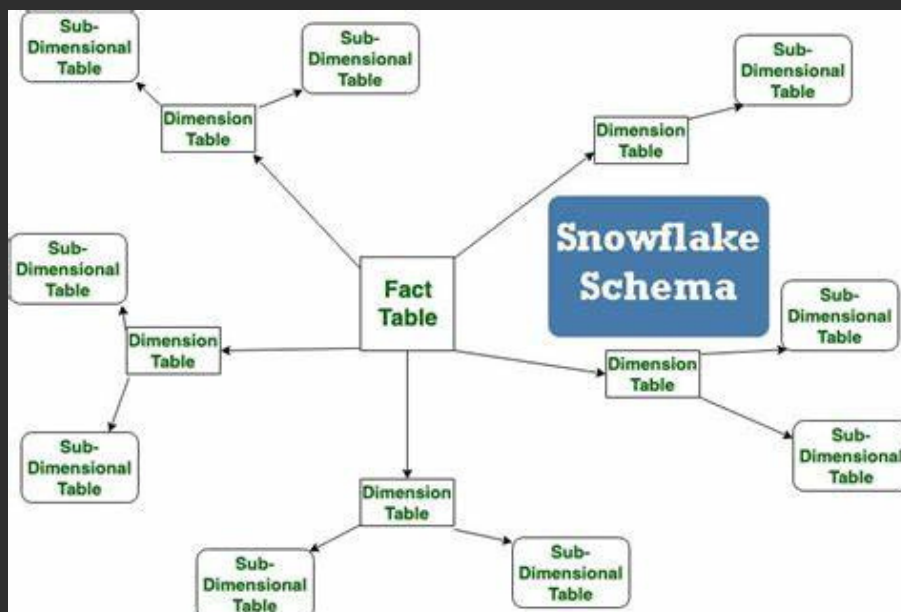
Sub-Dimensional Table

Sub-Dimensional Table

Dimension Table

Sub-Dimensional Table

Dimension Table

Snowflake Schema

Sub-Dimensional Table

Fact Table

Sub-Dimensional Table

Dimension Table

Dimension Table

Sub-Dimensional Table

Sub-Dimensional Table

Dimension Table

Sub-Dimensional Table

Sub-Dimensional Table